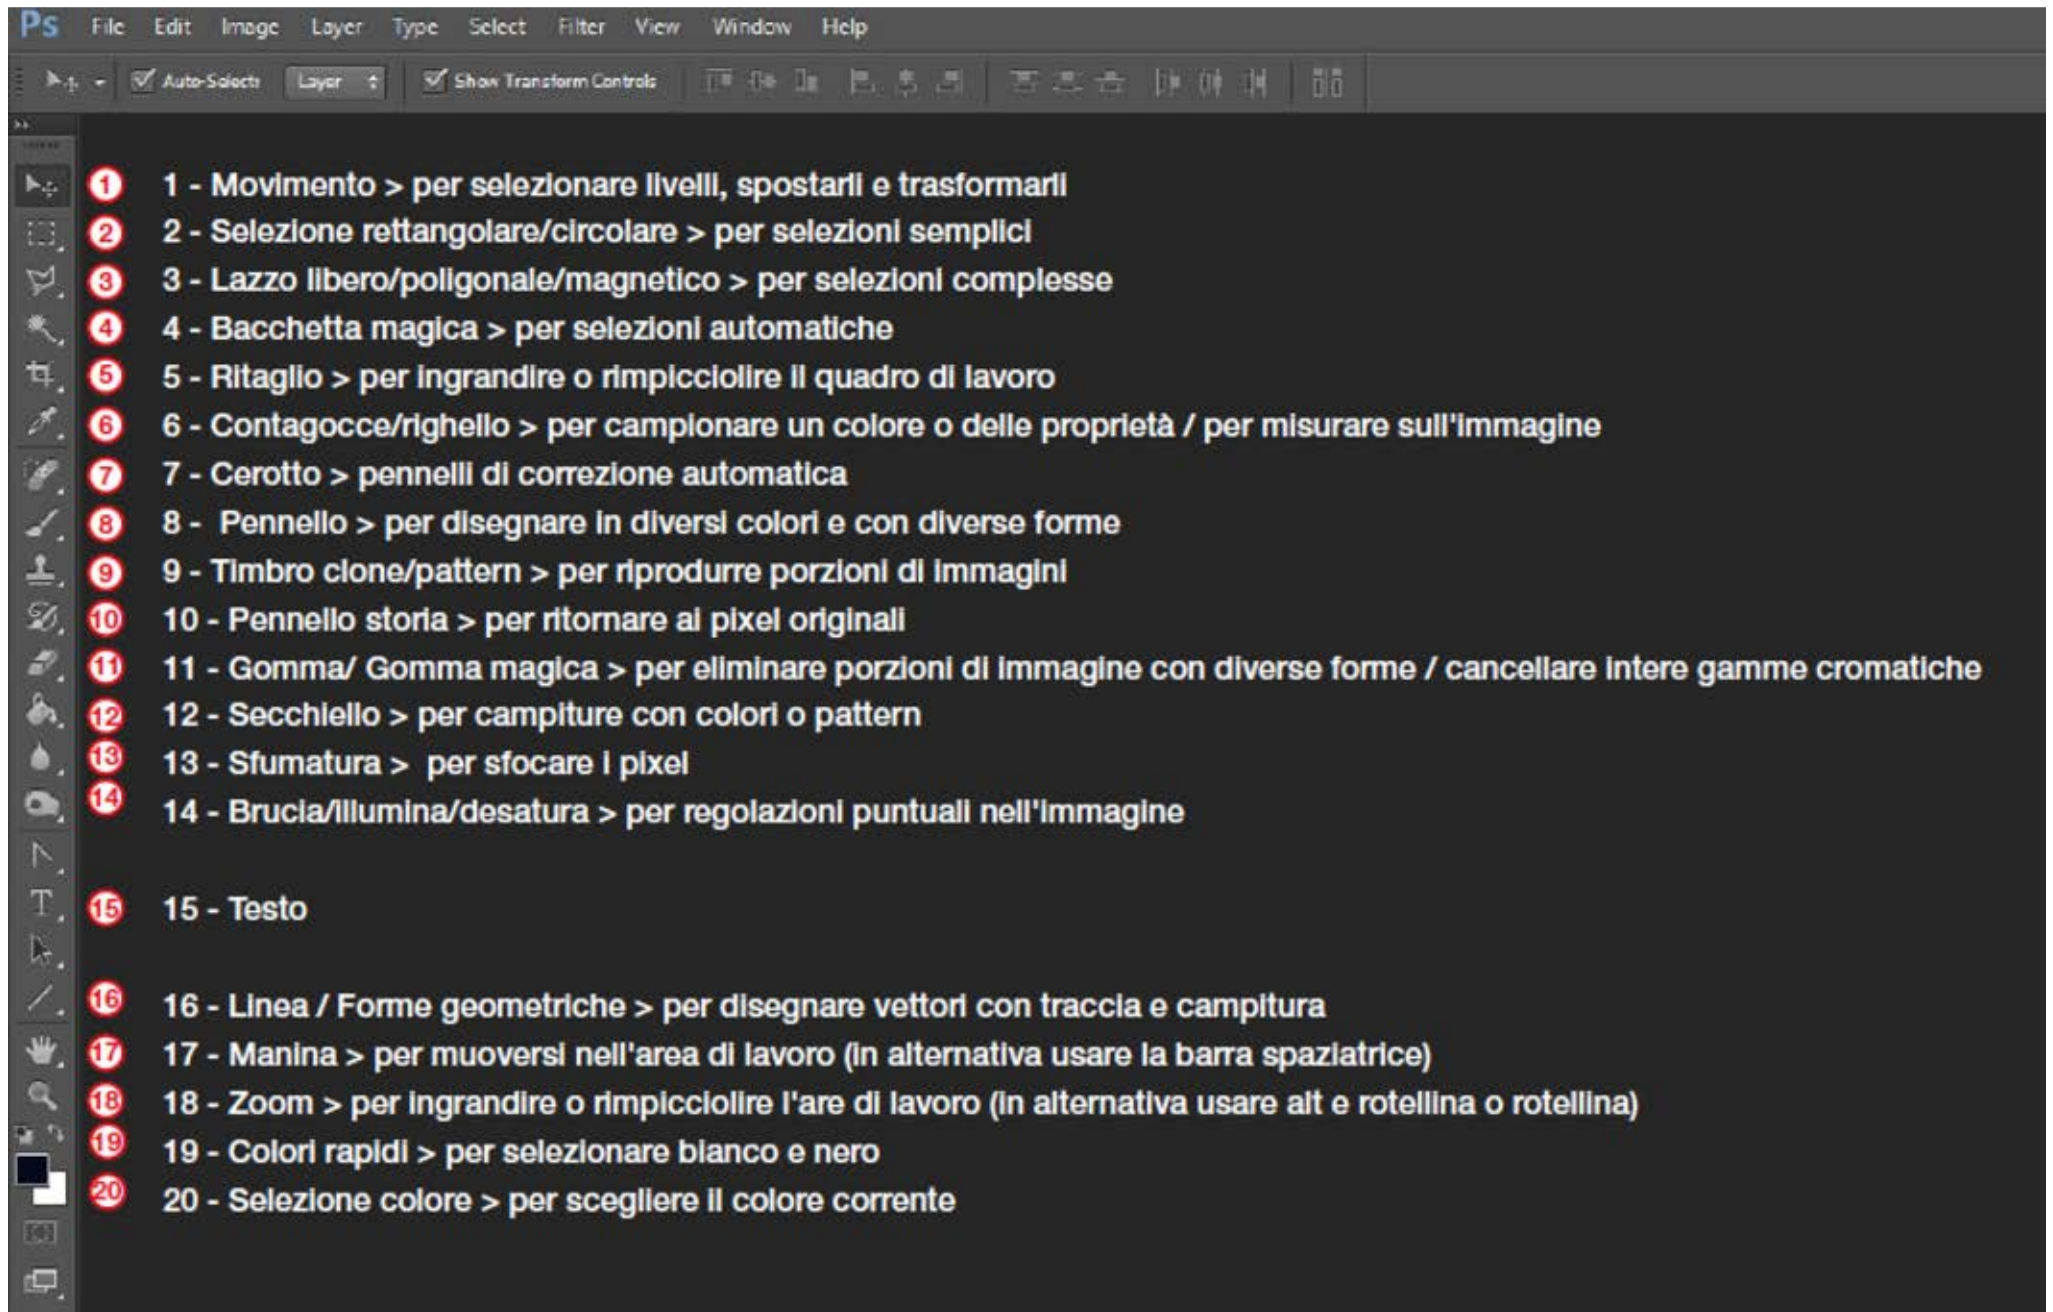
Ps File Edit Image Layer Type Select Filter View Window Help

Auto-Select: Layer Show Transform Controls

1 1 - Movimento > per selezionare livelli, spostarli e trasformarli
2 2 - Selezione rettangolare/circolare > per selezioni semplici
3 3 - Lazzo libero/poligonale/magnetico > per selezioni complesse
4 4 - Bacchetta magica > per selezioni automatiche
5 5 - Ritaglio > per ingrandire o rimpicciolire il quadro di lavoro
6 6 - Contagocce/righello > per campionare un colore o delle proprietà / per misurare sull'immagine
7 7 - Cerotto > pennelli di correzione automatica
8 8 - Pennello > per disegnare in diversi colori e con diverse forme
9 9 - Timbro clone/pattern > per riprodurre porzioni di immagini
10 10 - Pennello storia > per ritornare ai pixel originali
11 11 - Gomma/ Gomma magica > per eliminare porzioni di immagine con diverse forme / cancellare intere gamme cromatiche
12 12 - Secchiello > per campiture con colori o pattern
13 13 - Sfumatura > per sfocare i pixel
14 14 - Brucia/illumina/desatura > per regolazioni puntuali nell'immagine

15 15 - Testo

16 16 - Linea / Forme geometriche > per disegnare vettori con traccia e campitura
17 17 - Manina > per muoversi nell'area di lavoro (in alternativa usare la barra spaziatrice)
18 18 - Zoom > per ingrandire o rimpicciolire l'are di lavoro (in alternativa usare alt e rotellina o rotellina)
19 19 - Colori rapidi > per selezionare bianco e nero
20 20 - Selezione colore > per scegliere il colore corrente